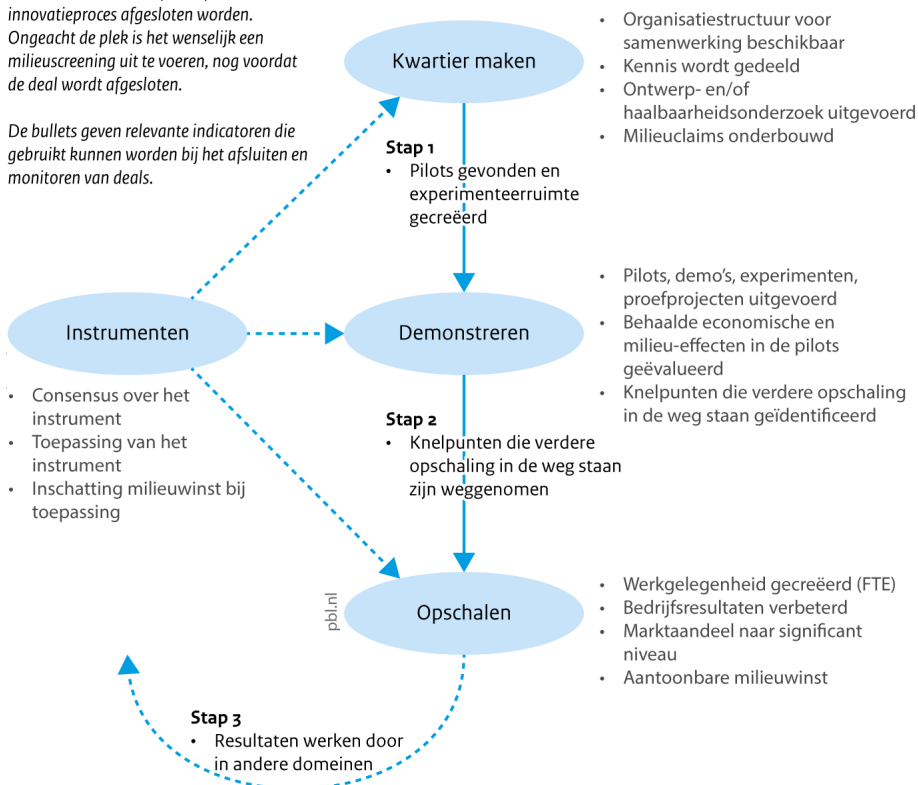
innovatieproces afgesloten worden. Ongeacht de plek is het wenselijk een milieuscreening uit te voeren, nog voordat de deal wordt afgesloten.

De bullets geven relevante indicatoren die gebruikt kunnen worden bij het afsluiten en monitoren van deals.

Kwartier maken

- Organisatiestructuur voor samenwerking beschikbaar
- Kennis wordt gedeeld
- Ontwerp- en/of haalbaarheidsonderzoek uitgevoerd
- Milieuclaims onderbouwd

Stap 1
- Pilots gevonden en experimenteerruimte gecreëerd

Instrumenten

- Consensus over het instrument
- Toepassing van het instrument
- Inschatting milieuwinst bij toepassing

Demonstreren

- Pilots, demo's, experimenten, proefprojecten uitgevoerd
- Behaalde economische en milieu-effecten in de pilots geëvalueerd
- Knelpunten die verdere opschaling in de weg staan geïdentificeerd

Stap 2
- Knelpunten die verdere opschaling in de weg staan zijn weggenomen

pbl.nl

Opschalen

- Werkgelegenheid gecreëerd (FTE)
- Bedrijfsresultaten verbeterd
- Marktaandeel naar significant niveau
- Aantoonbare milieuwinst

Stap 3
- Resultaten werken door in andere domeinen